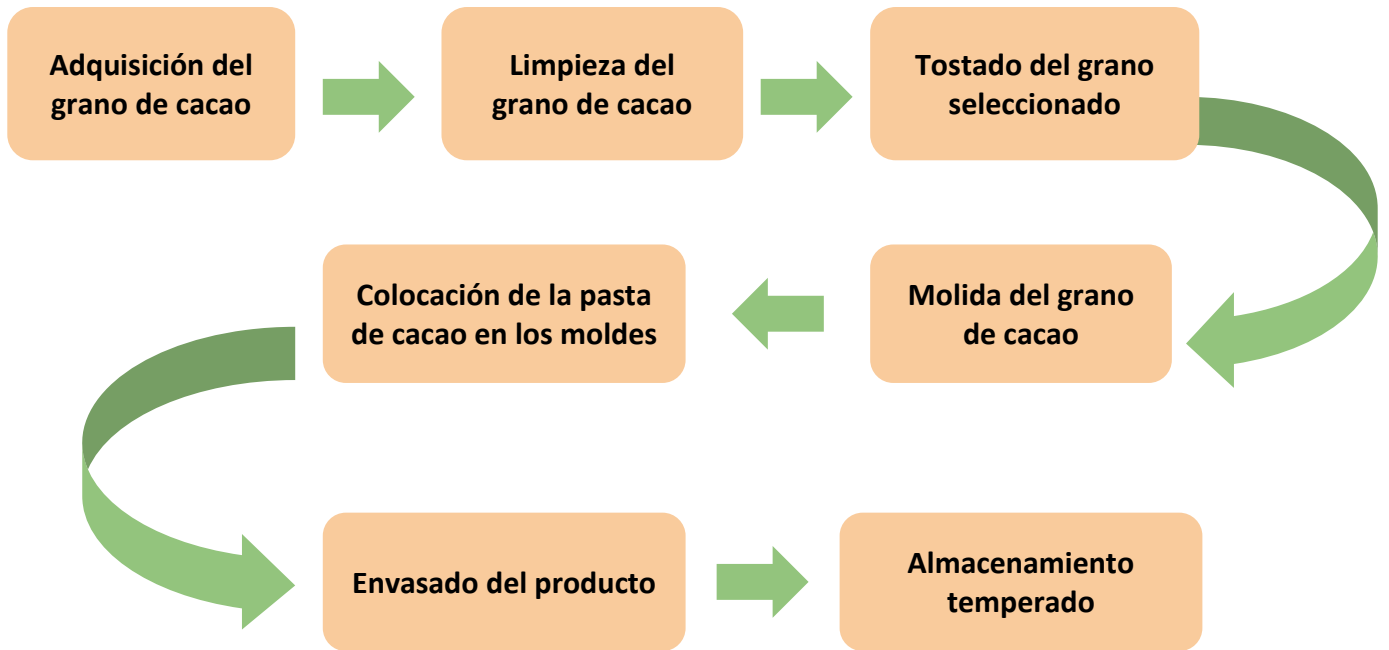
Adquisición del grano de cacao

Limpieza del grano de cacao

Tostado del grano seleccionado

Molida del grano de cacao

Colocación de la pasta de cacao en los moldes

Envasado del producto

Almacenamiento temperado